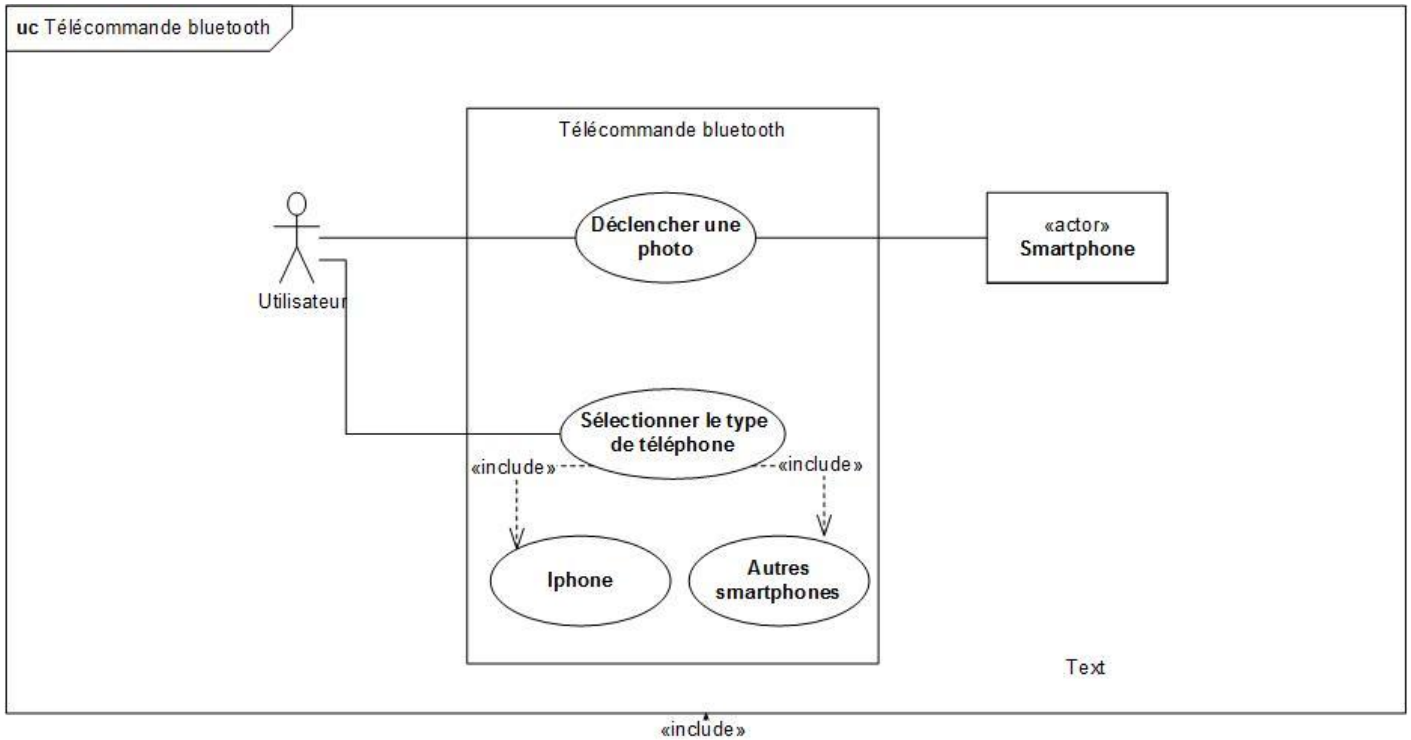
uc Télécommande bluetooth

Télécommande bluetooth

Utilisateur

Déclencher une photo

«actor»
Smartphone

Sélectionner le type de téléphone

«include»

«include»

Iphone

Autres smartphones

Text

«include»